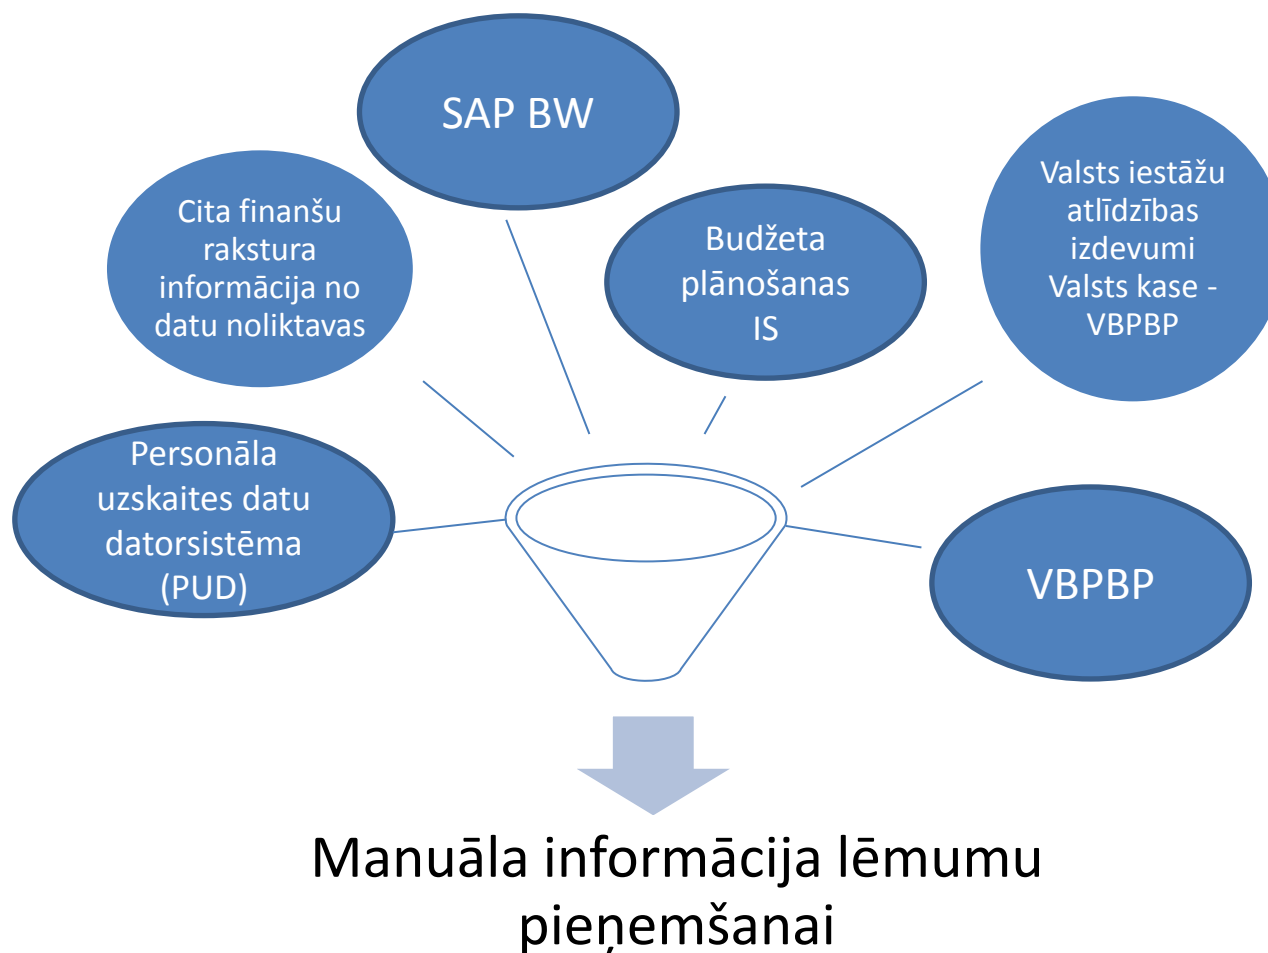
SAP BW

Cita finanšu rakstura informācija no datu noliktavas

Budžeta plānošanas IS

Valsts iestāžu atlīdzības izdevumi Valsts kase - VBPBP

Personāla uzskaites datu datorsistēma (PUD)

VBPBP

Manuāla informācija lēmumu pieņemšanai